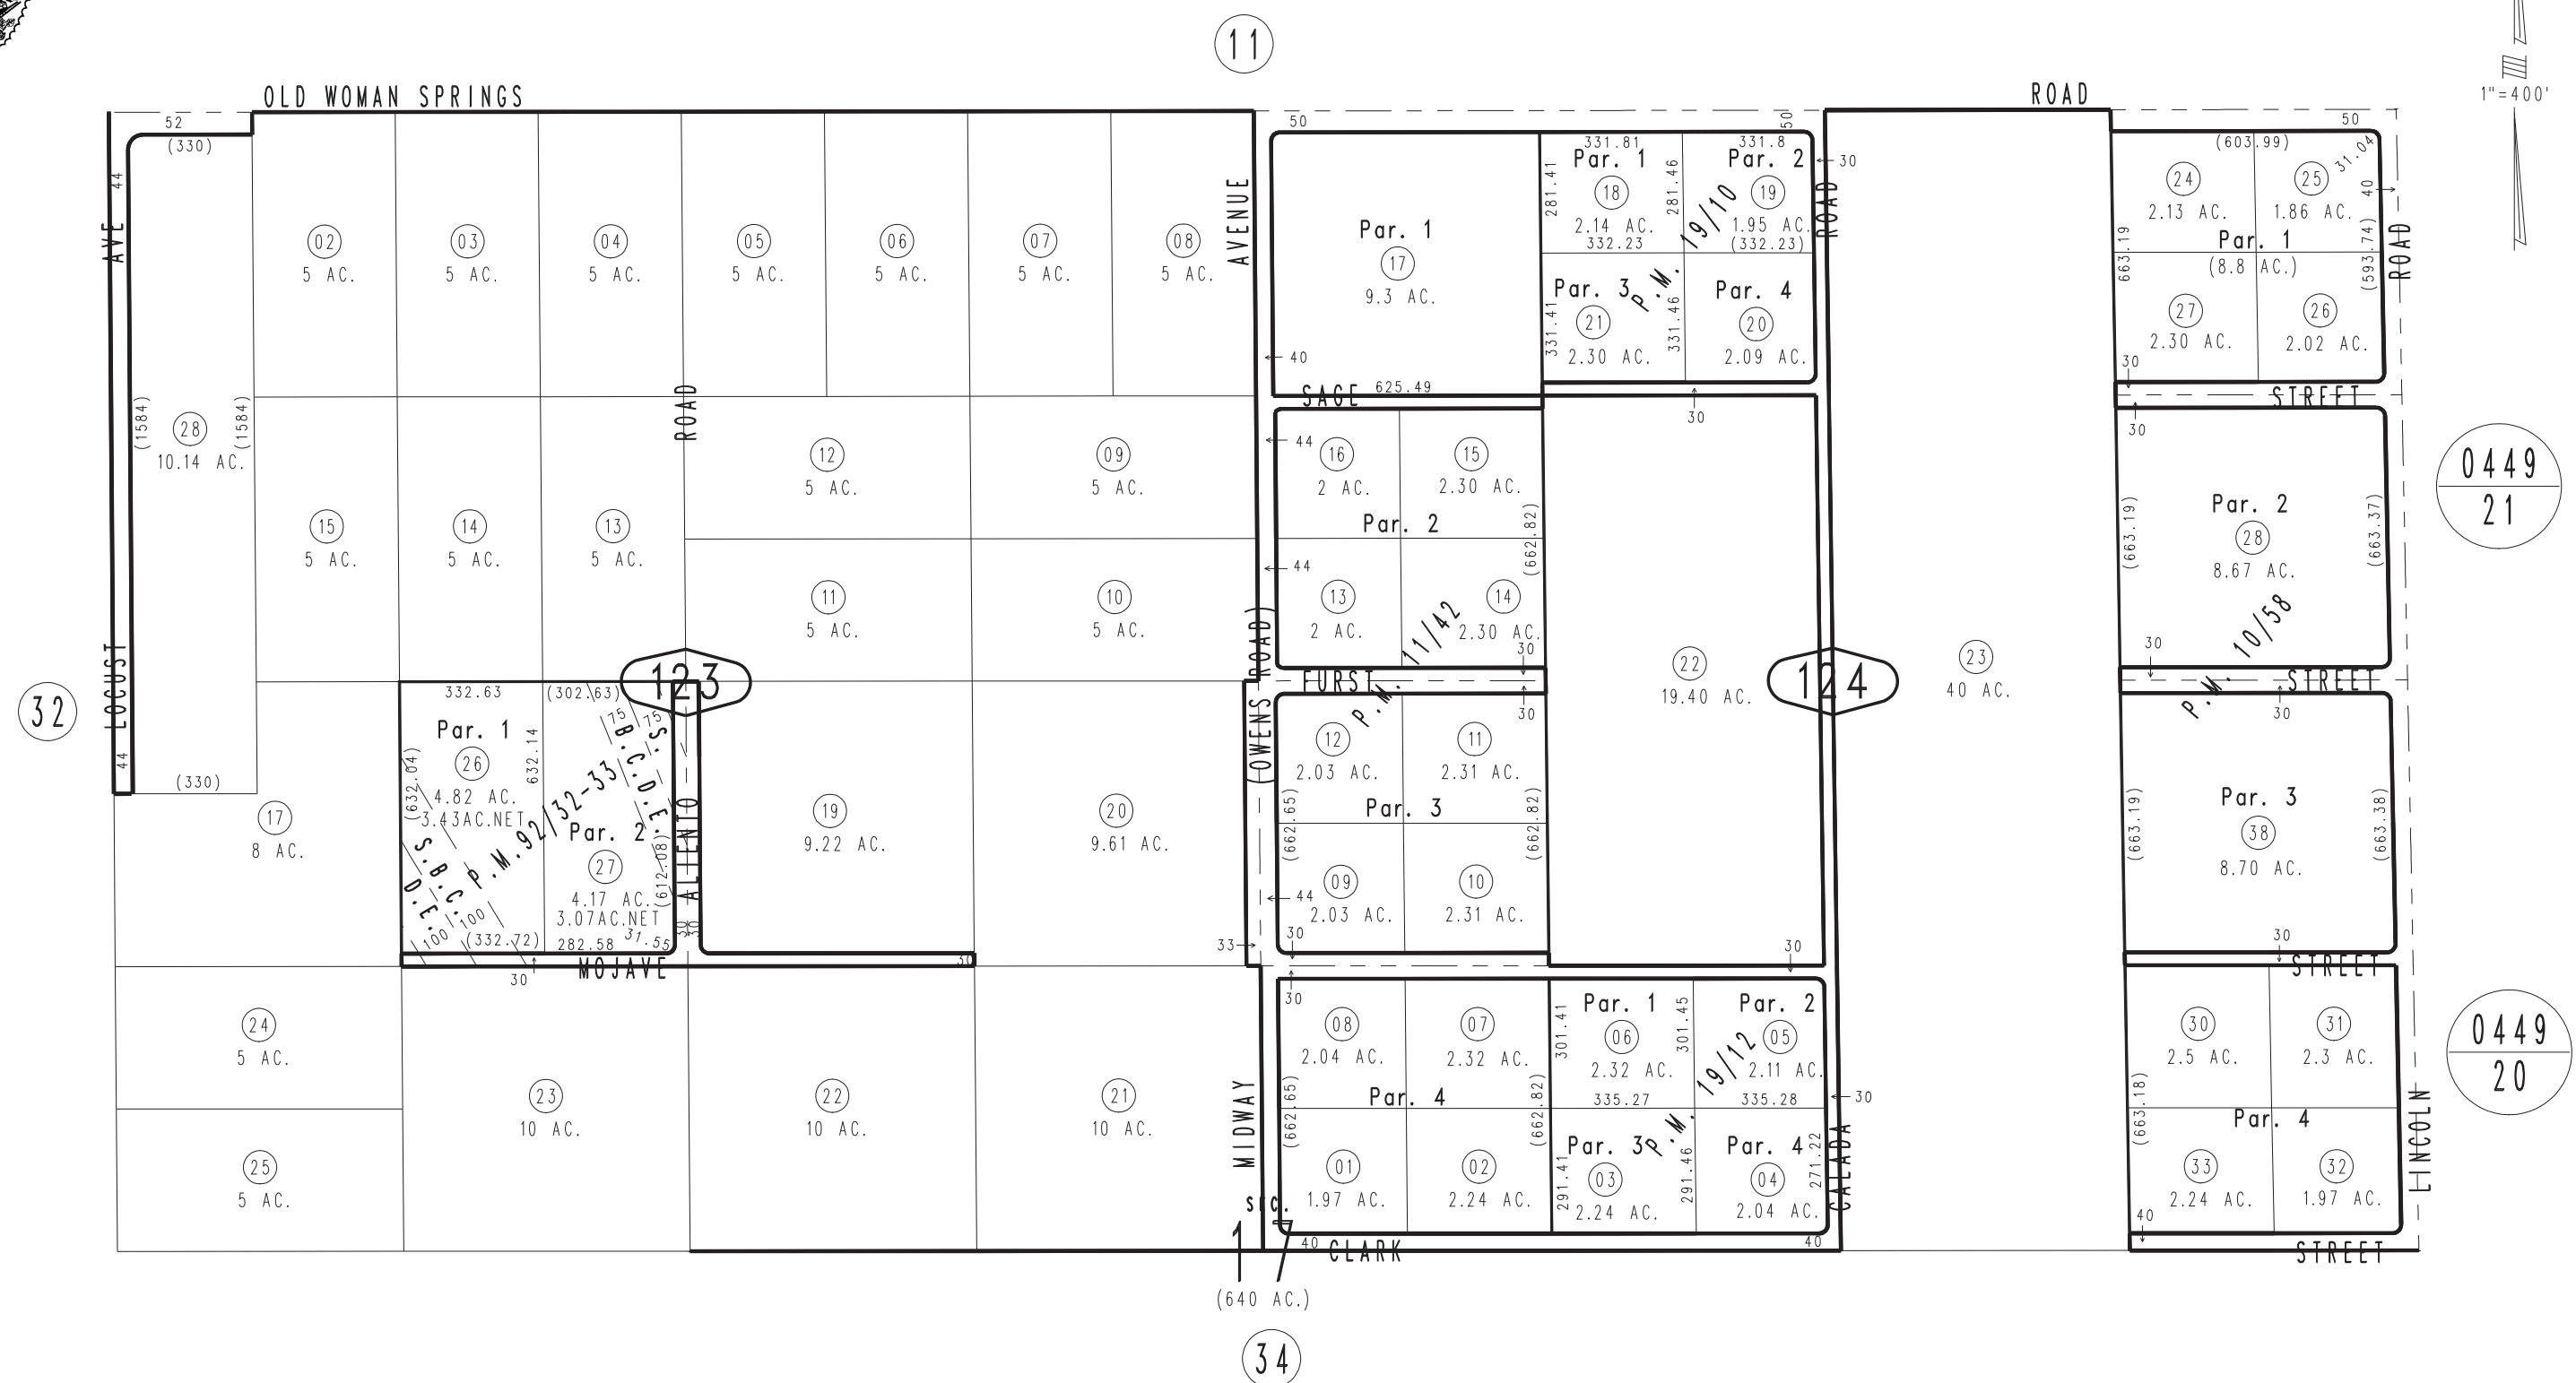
11

OLD WOMAN SPRINGS

ROAD

1"=400'

52
(330)

44
AVE

02
5 AC.

03
5 AC.

04
5 AC.

05
5 AC.

06
5 AC.

07
5 AC.

08
5 AC.

AVENUE

50

Par. 1
17
9.3 AC.

40

331.81
Par. 1
18
2.14 AC.
332.23
281.41
281.46

331.8
Par. 2
19
1.95 AC.
(332.23)
19/10

50
30
ROAD

Par. 3
21
2.30 AC.
331.41
331.46
P.M.

Par. 4
20
2.09 AC.

(603.99)
24
2.13 AC.
25
1.86 AC.
31.04
40
Par. 1
(8.8 AC.)
663.19
(593.74)
ROAD
27
2.30 AC.
26
2.02 AC.
30
50

SAGE
625.49
30
STREET
30

(1584)
28
10.14 AC.
(1584)

ROAD

12
5 AC.

09
5 AC.

44
16
2 AC.

15
2.30 AC.

Par. 2

(662.82)

0449
21

Par. 2
28
8.67 AC.
(663.19)
(663.37)
10/58

15
5 AC.

14
5 AC.

13
5 AC.

11
5 AC.

10
5 AC.

44
13
2 AC.

11/42
14
2.30 AC.
30

22
19.40 AC.

124

23
40 AC.

30

32

LOCUST

44

(330)

332.63
(302.63)
123
Par. 1
26
4.82 AC.
3.43AC.NET
(632.04)
632.14
75
75
S.B.C.D.E.
P.M.92/32-33
Par. 2
27
4.17 AC.
3.07AC.NET
(612.08)
S.B.C.D.E.
100
100
(332.72)
282.58
31.55
30
ALTENTO

17
8 AC.

19
9.22 AC.

20
9.61 AC.

FURST
P.M.
OWENS ROAD
30

12
2.03 AC.

11
2.31 AC.

Par. 3
(662.65)
(662.82)

44
09
2.03 AC.

10
2.31 AC.

33
30
30

P.M.
STREET
30

Par. 3
38
8.70 AC.
(663.19)
(663.38)

30
30
MOJAVE
30

30

STREET

24
5 AC.

23
10 AC.

22
10 AC.

21
10 AC.

MIDWAY

08
2.04 AC.

07
2.32 AC.

Par. 4
(662.65)
(662.82)

01
1.97 AC.

02
2.24 AC.

Par. 1
06
2.32 AC.
301.41
301.45
335.27

Par. 2
05
2.11 AC.
19/12
335.28
30

Par. 3
03
2.24 AC.
291.41
291.46
P.M.

Par. 4
04
2.04 AC.
271.22

CALADA

30
2.5 AC.

31
2.3 AC.

0449
20

Par. 4
(663.18)

33
2.24 AC.

32
1.97 AC.

LINCOLN

25
5 AC.

SEC.
17
40
CLARK
40
40
STREET

(640 AC.)

34